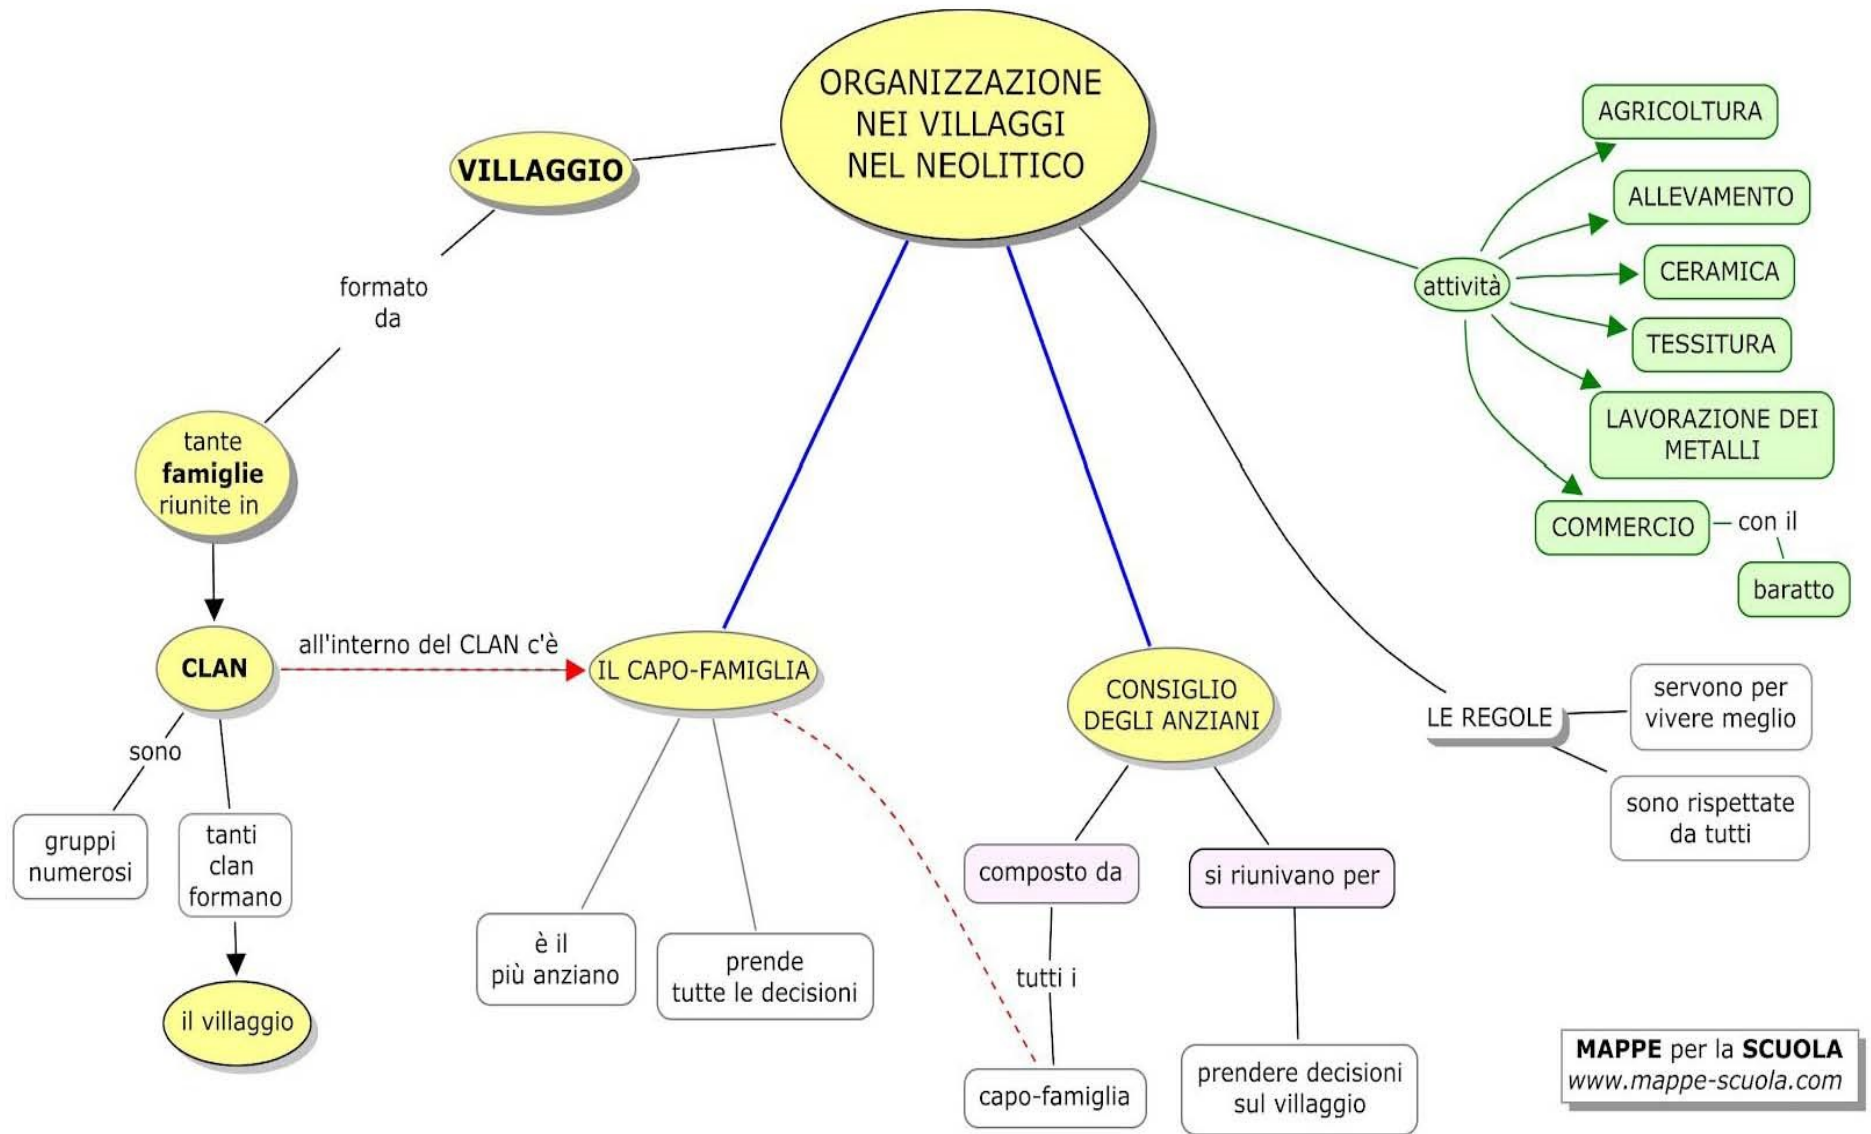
ORGANIZZAZIONE NEI VILLAGGI NEL NEOLITICO

VILLAGGIO

formato da

tante famiglie riunite in

CLAN

all'interno del CLAN c'è

IL CAPO-FAMIGLIA

sono

gruppi numerosi

tanti clan formano

il villaggio

è il più anziano

prende tutte le decisioni

CONSIGLIO DEGLI ANZIANI

composto da

tutti i

capo-famiglia

si riunivano per

prendere decisioni sul villaggio

attività

AGRICOLTURA

ALLEVAMENTO

CERAMICA

TESSITURA

LAVORAZIONE DEI METALLI

COMMERCIO

con il

baratto

LE REGOLE

servono per vivere meglio

sono rispettate da tutti

MAPPE per la SCUOLA
www.mappe-scuola.com